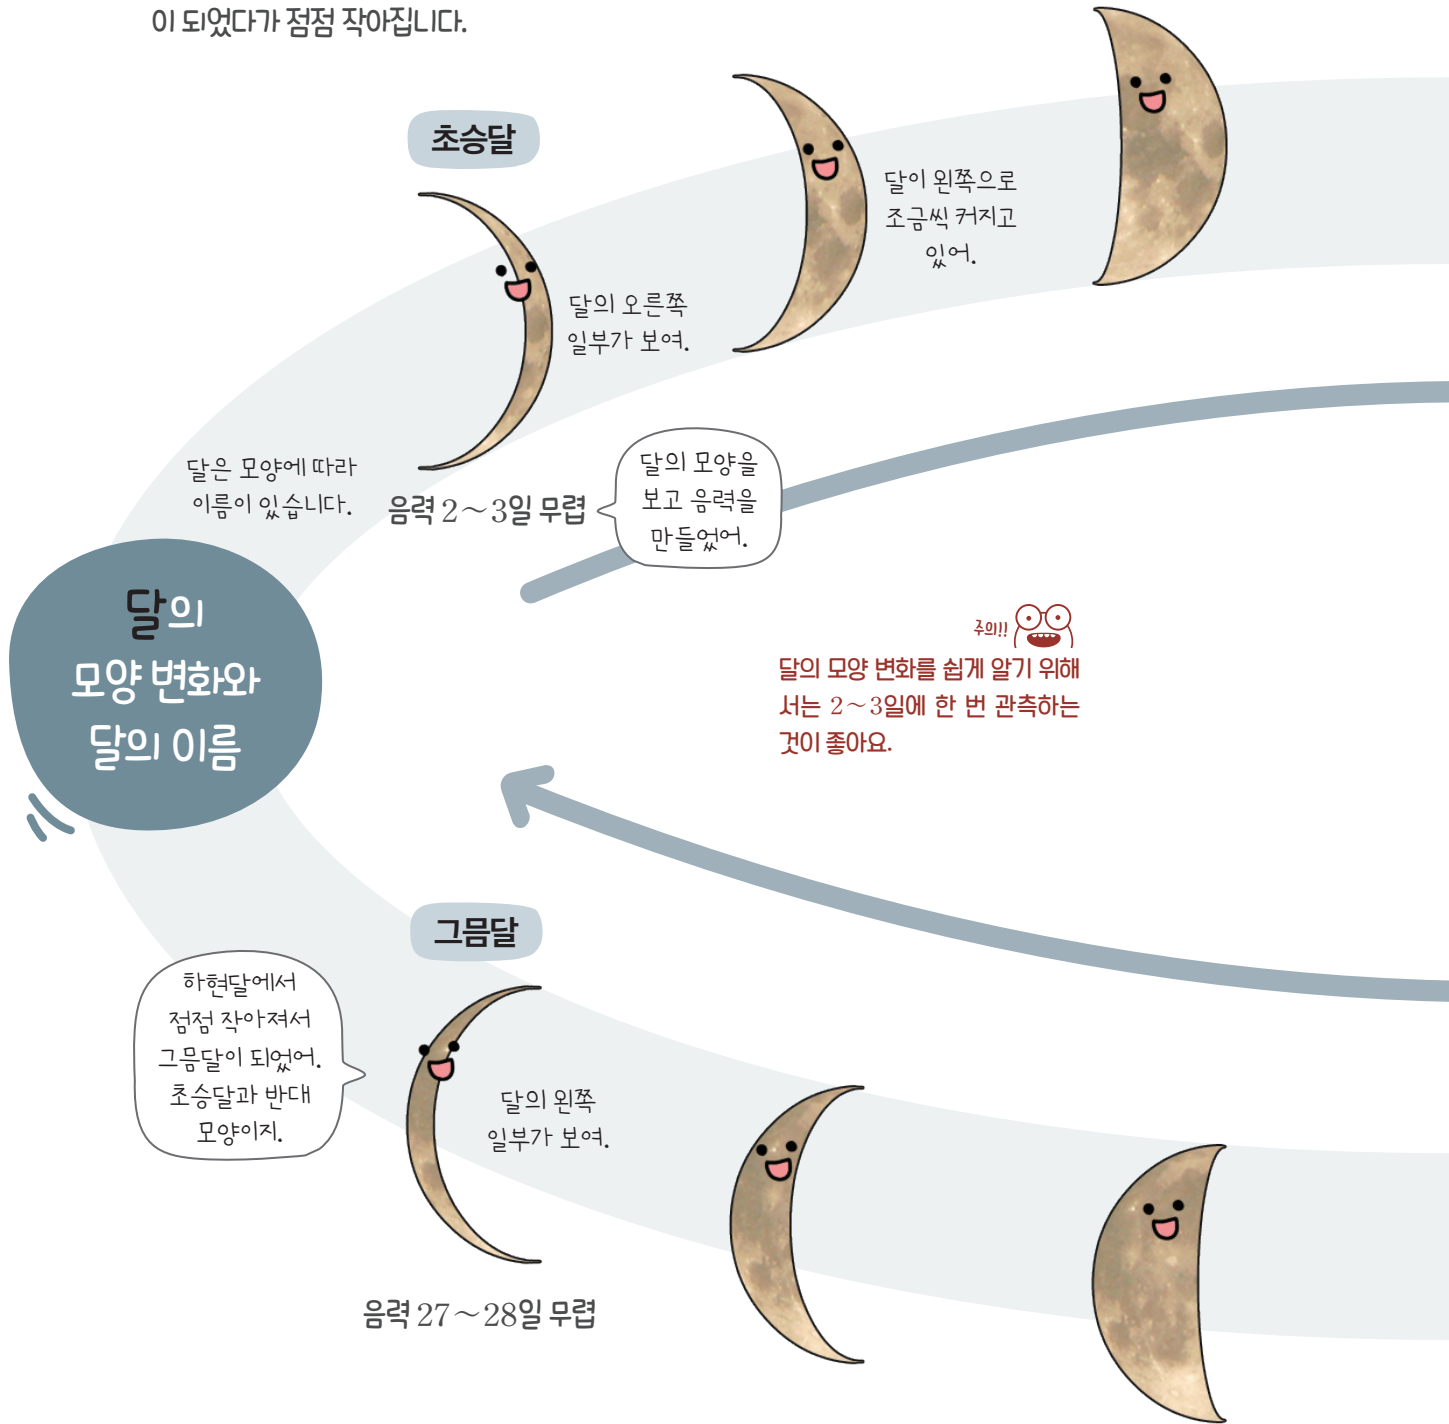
이 되었다가 점점 작아집니다.

초승달

달의 오른쪽 일부가 보여.

달이 왼쪽으로 조금씩 커지고 있어.

달은 모양에 따라 이름이 있습니다.

음력 2～3일 무렵

달의 모양을 보고 음력을 만들었어.

달의 모양 변화와 달의 이름

주의!!

달의 모양 변화를 쉽게 알기 위해서는 2～3일에 한 번 관측하는 것이 좋아요.

그믐달

하현달에서 점점 작아져서 그믐달이 되었어. 초승달과 반대 모양이지.

달의 왼쪽 일부가 보여.

음력 27～28일 무렵